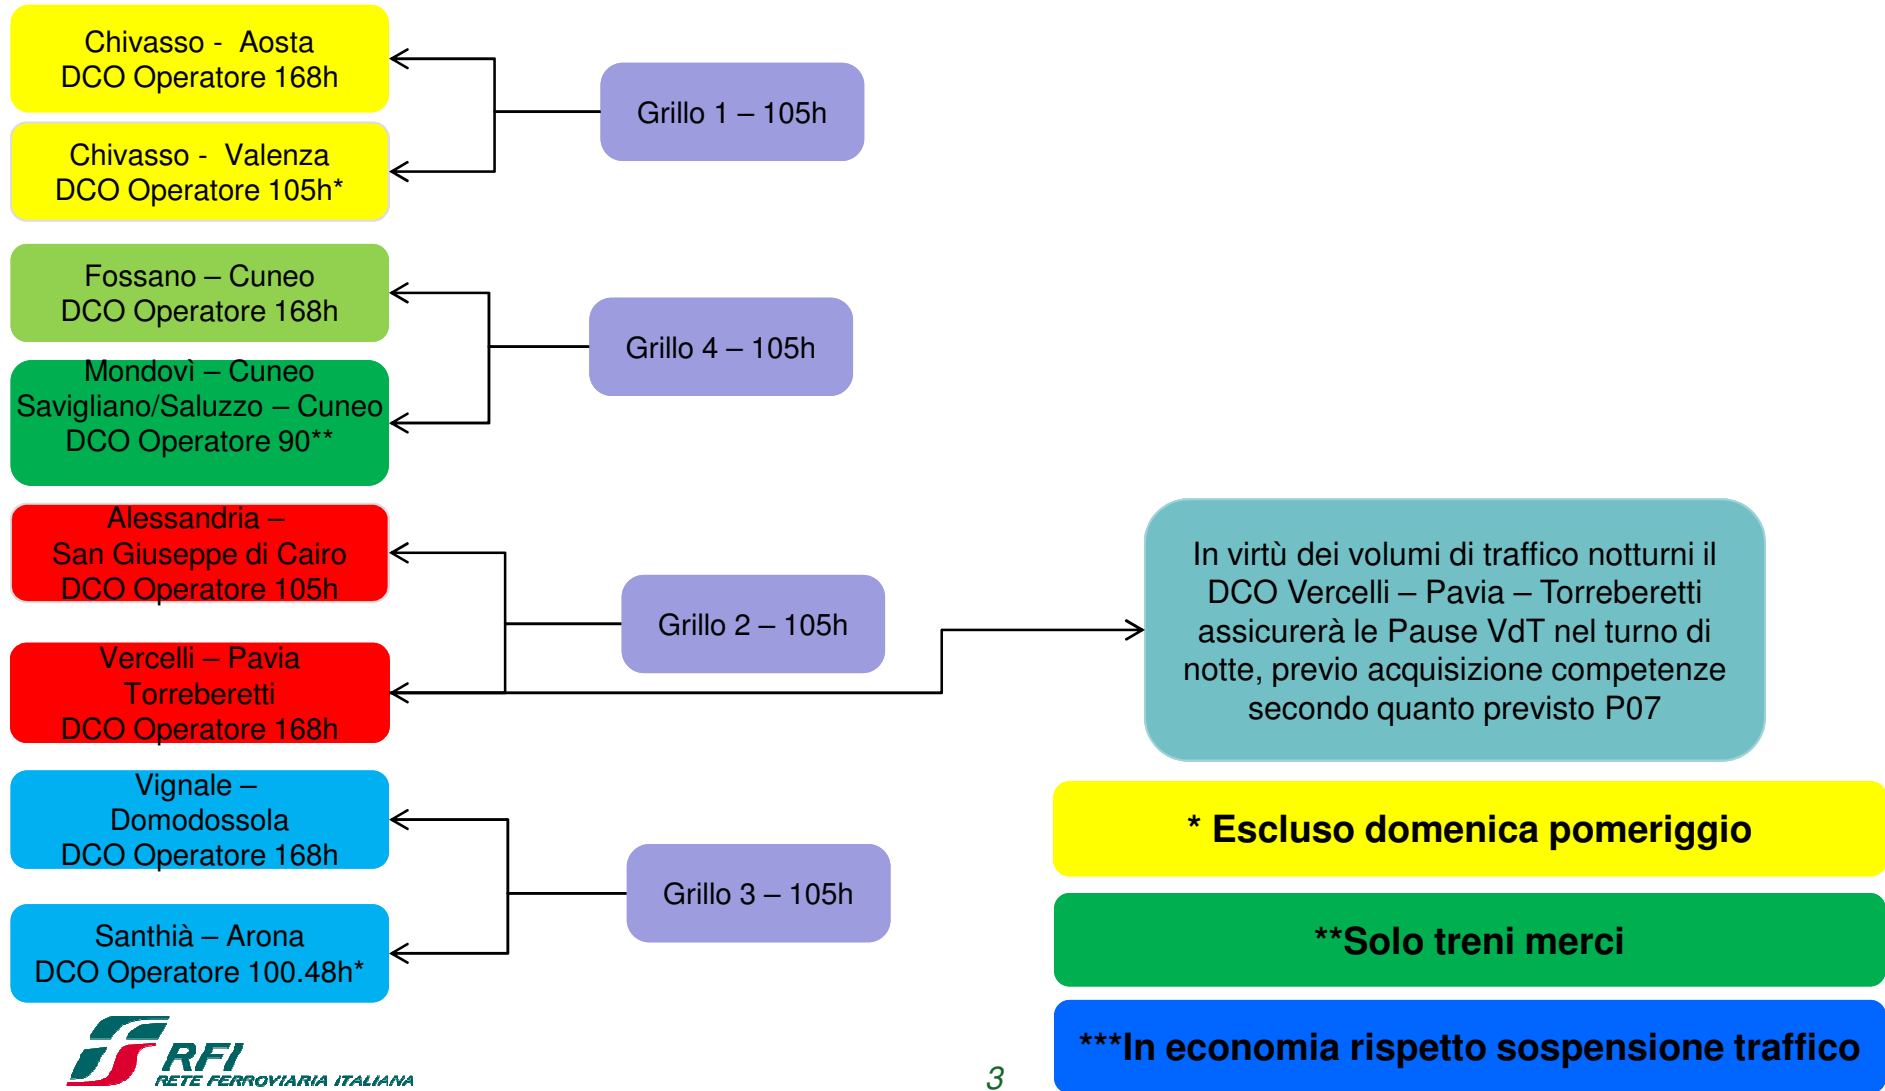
Chivasso - Aosta
DCO Operatore 168h

Chivasso - Valenza
DCO Operatore 105h*

Grillo 1 – 105h

Fossano – Cuneo
DCO Operatore 168h

Mondovì – Cuneo
Savigliano/Saluzzo – Cuneo
DCO Operatore 90**

Grillo 4 – 105h

Alessandria – San Giuseppe di Cairo
DCO Operatore 105h

Vercelli – Pavia Torreberetti
DCO Operatore 168h

Grillo 2 – 105h

In virtù dei volumi di traffico notturni il DCO Vercelli – Pavia – Torreberetti assicurerà le Pause VdT nel turno di notte, previo acquisizione competenze secondo quanto previsto P07

Vignale – Domodossola
DCO Operatore 168h

Santhià – Arona
DCO Operatore 100.48h*

Grillo 3 – 105h

* Escluso domenica pomeriggio

**Solo treni merci

***In economia rispetto sospensione traffico

RFI
RETE FERROVIARIA ITALIANA

3